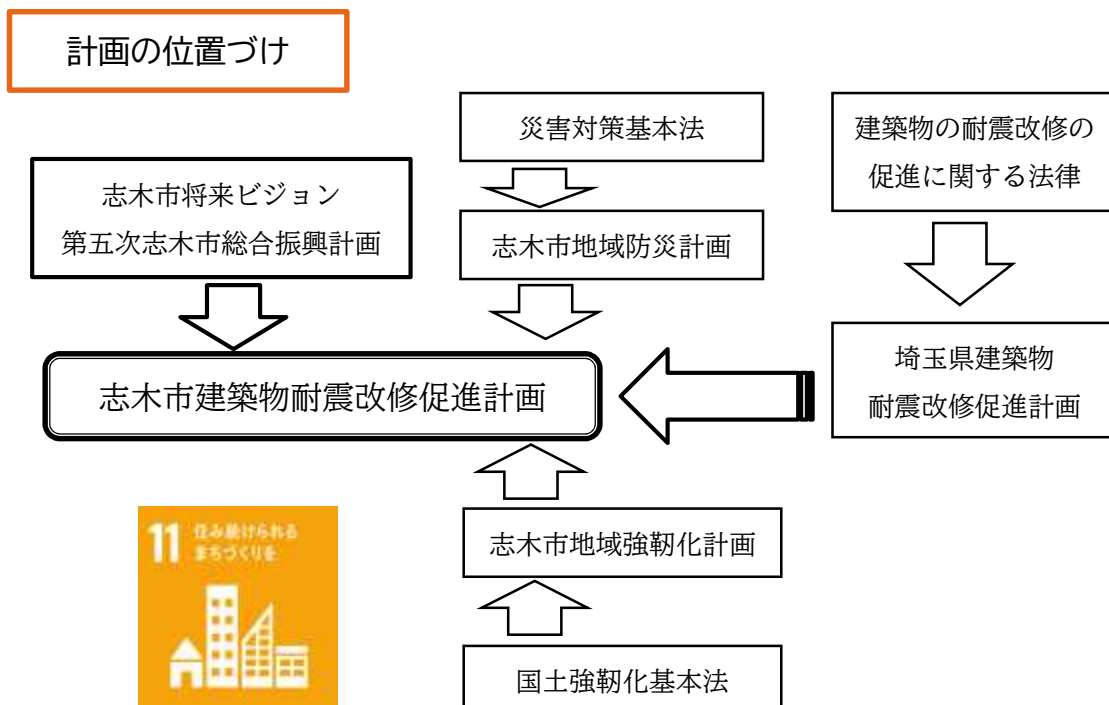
計画の位置づけ

災害対策基本法

建築物の耐震改修の促進に関する法律

志木市将来ビジョン
第五次志木市総合振興計画

志木市地域防災計画

志木市建築物耐震改修促進計画

埼玉県建築物
耐震改修促進計画

11 住み続けられるまちづくりを

志木市地域強靭化計画

国土強靭化基本法